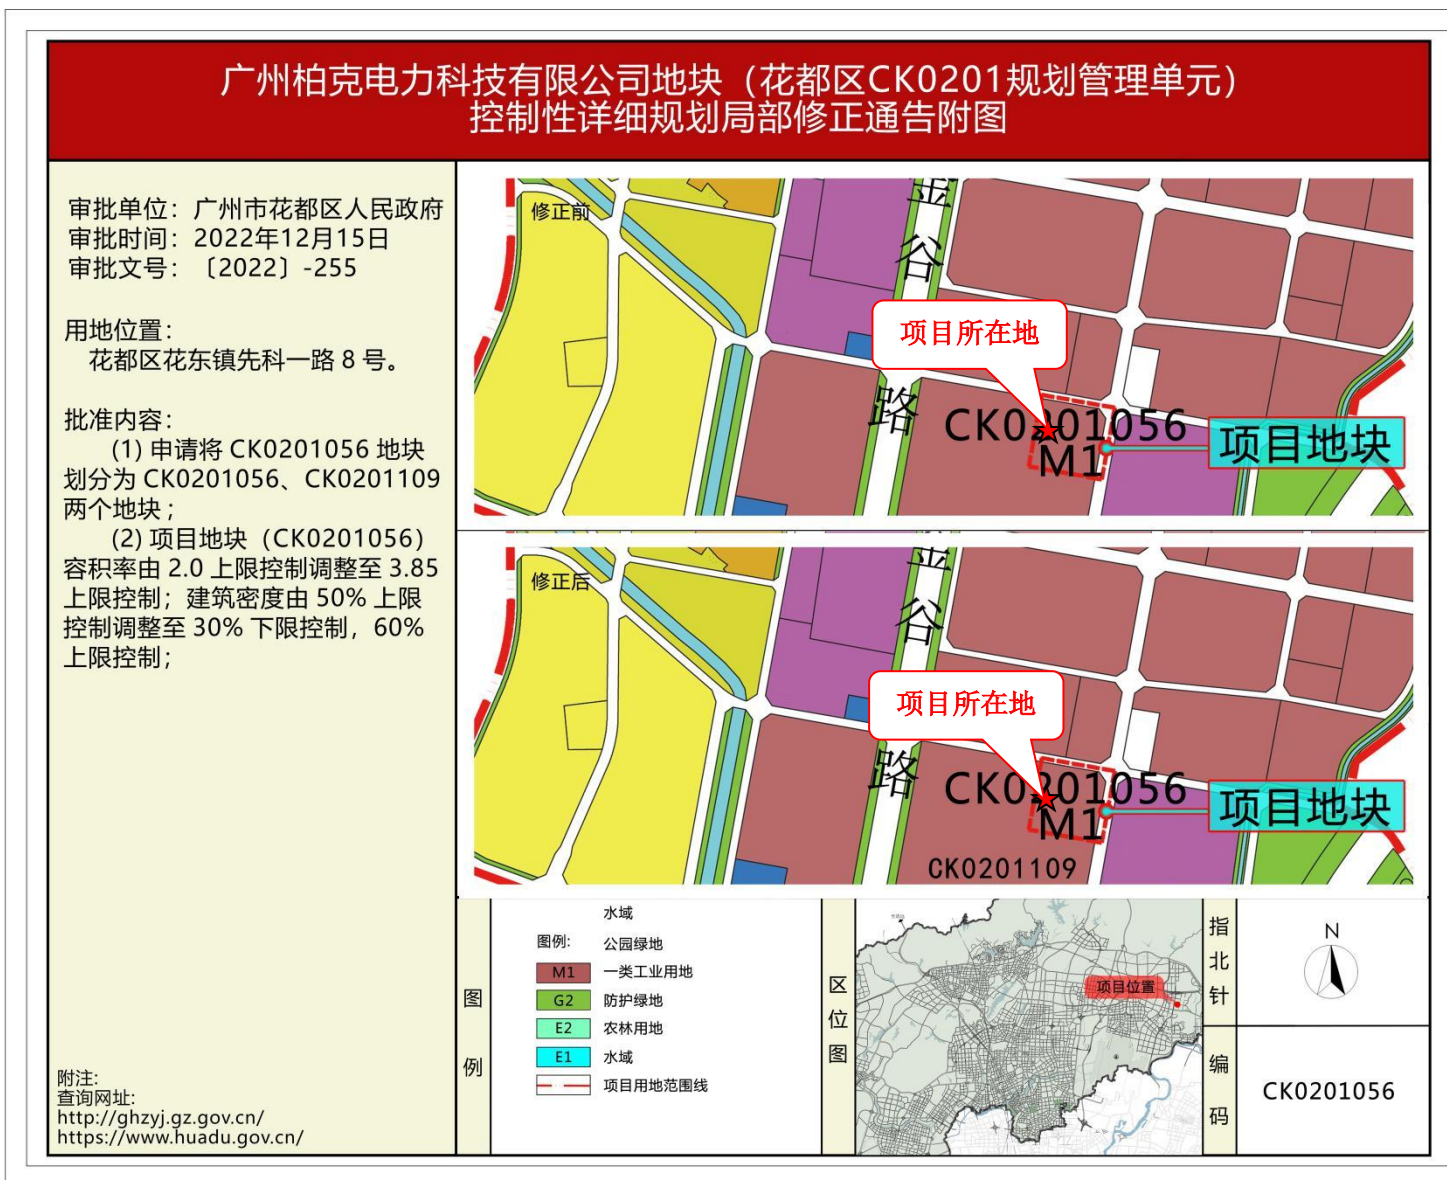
广州柏克电力科技有限公司地块（花都区CK0201规划管理单元）控制性详细规划局部修正通告附图

审批单位：广州市花都区人民政府
审批时间：2022年12月15日
审批文号：〔2022〕-255

用地位置：
花都区花东镇先科一路 8 号。

批准内容：
(1) 申请将 CK0201056 地块划分为 CK0201056、CK0201109 两个地块；
(2) 项目地块（CK0201056）容积率由 2.0 上限控制调整至 3.85 上限控制；建筑密度由 50% 上限控制调整至 30% 下限控制，60% 上限控制；

附注：
查询网址：
http://ghzyj.gz.gov.cn/
https://www.huadu.gov.cn/

修正前
金谷路
项目所在地
CK0201056
M1
项目地块

修正后
金谷路
项目所在地
CK0201056
M1
项目地块
CK0201109

图例
水域
图例：
公园绿地
M1 一类工业用地
G2 防护绿地
E2 农林用地
E1 水域
项目用地范围线

区位图
项目位置

指北针
N

编码
CK0201056